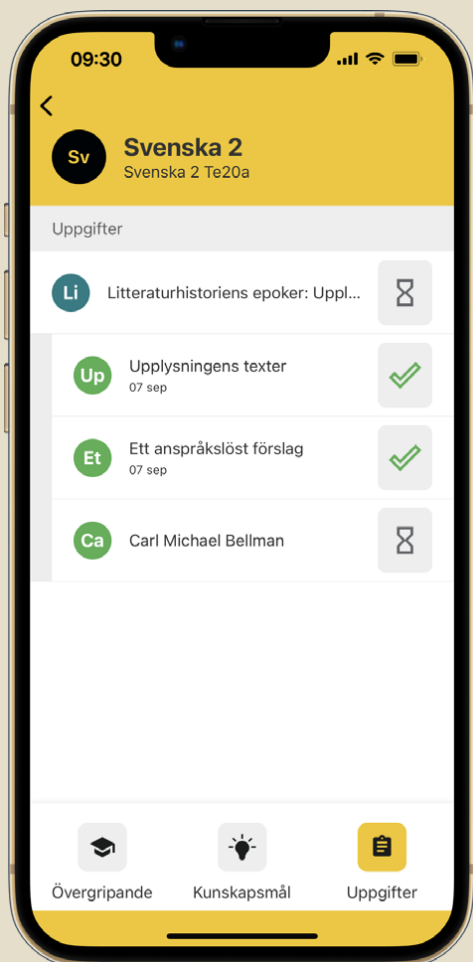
09:30

Sv

Svenska 2
Svenska 2 Te20a

Uppgifter

Li Litteraturhistoriens epoker: Uppl...

Up Upplysningens texter
07 sep

Et Ett anspråkslöst förslag
07 sep

Ca Carl Michael Bellman

Övergripande
Kunskapsmål
Uppgifter